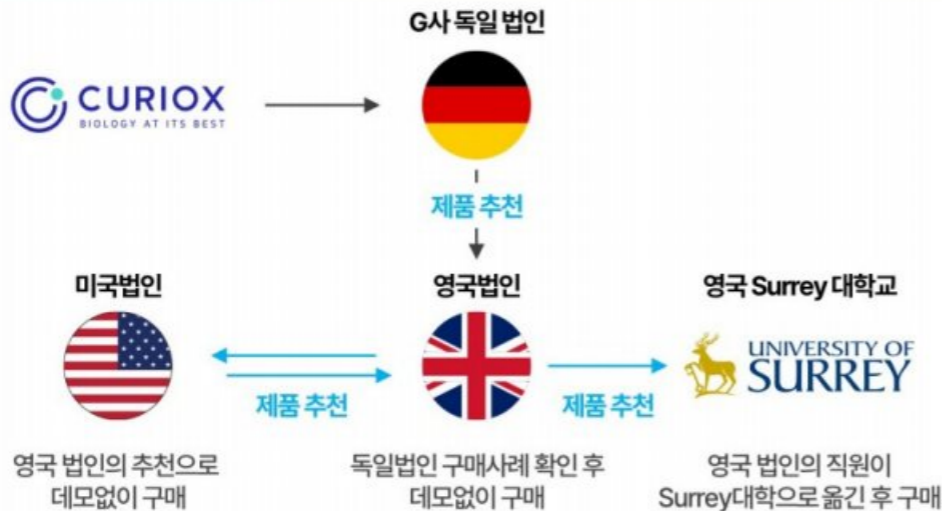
G사 독일 법인

CURIOX
BIOLOGY AT ITS BEST

제품 추천

미국법인

영국법인

영국 Surrey 대학교

UNIVERSITY OF SURREY

제품 추천

제품 추천

영국 법인의 추천으로 데모없이 구매

독일법인 구매사례 확인 후 데모없이 구매

영국 법인의 직원이 Surrey대학으로 옮긴 후 구매